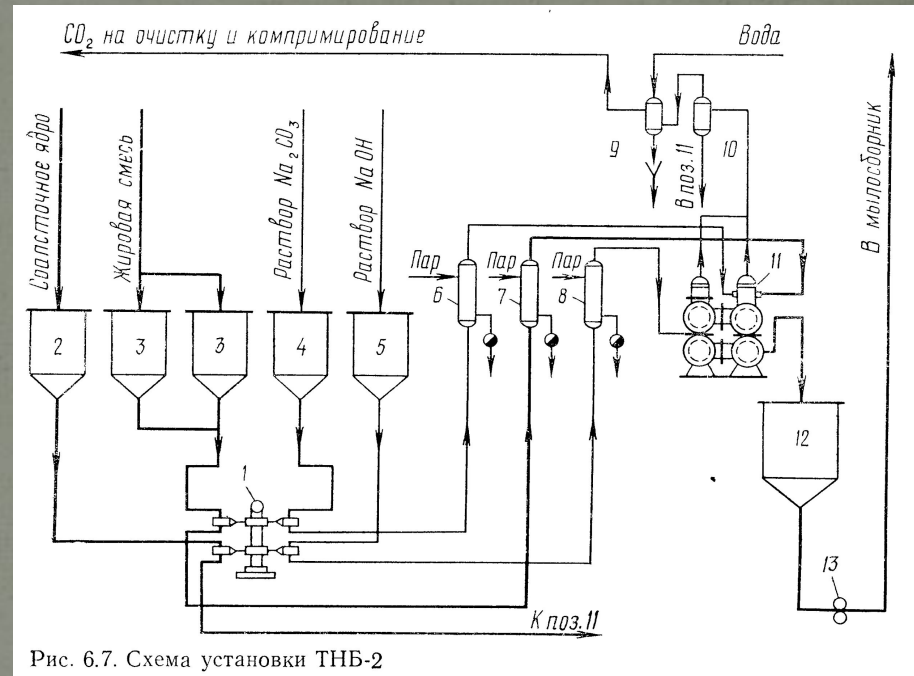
$CO_2$ на очистку и компримирование

Вода

Соапсточное ядро

Жировая смесь

Раствор $Na_2CO_3$

Раствор $NaOH$

В мылосборник

9

10

В поз. 11

Пар

Пар

Пар

6

7

8

11

2

3

3

4

5

1

12

13

К поз. 11

Рис. 6.7. Схема установки ТНБ-2